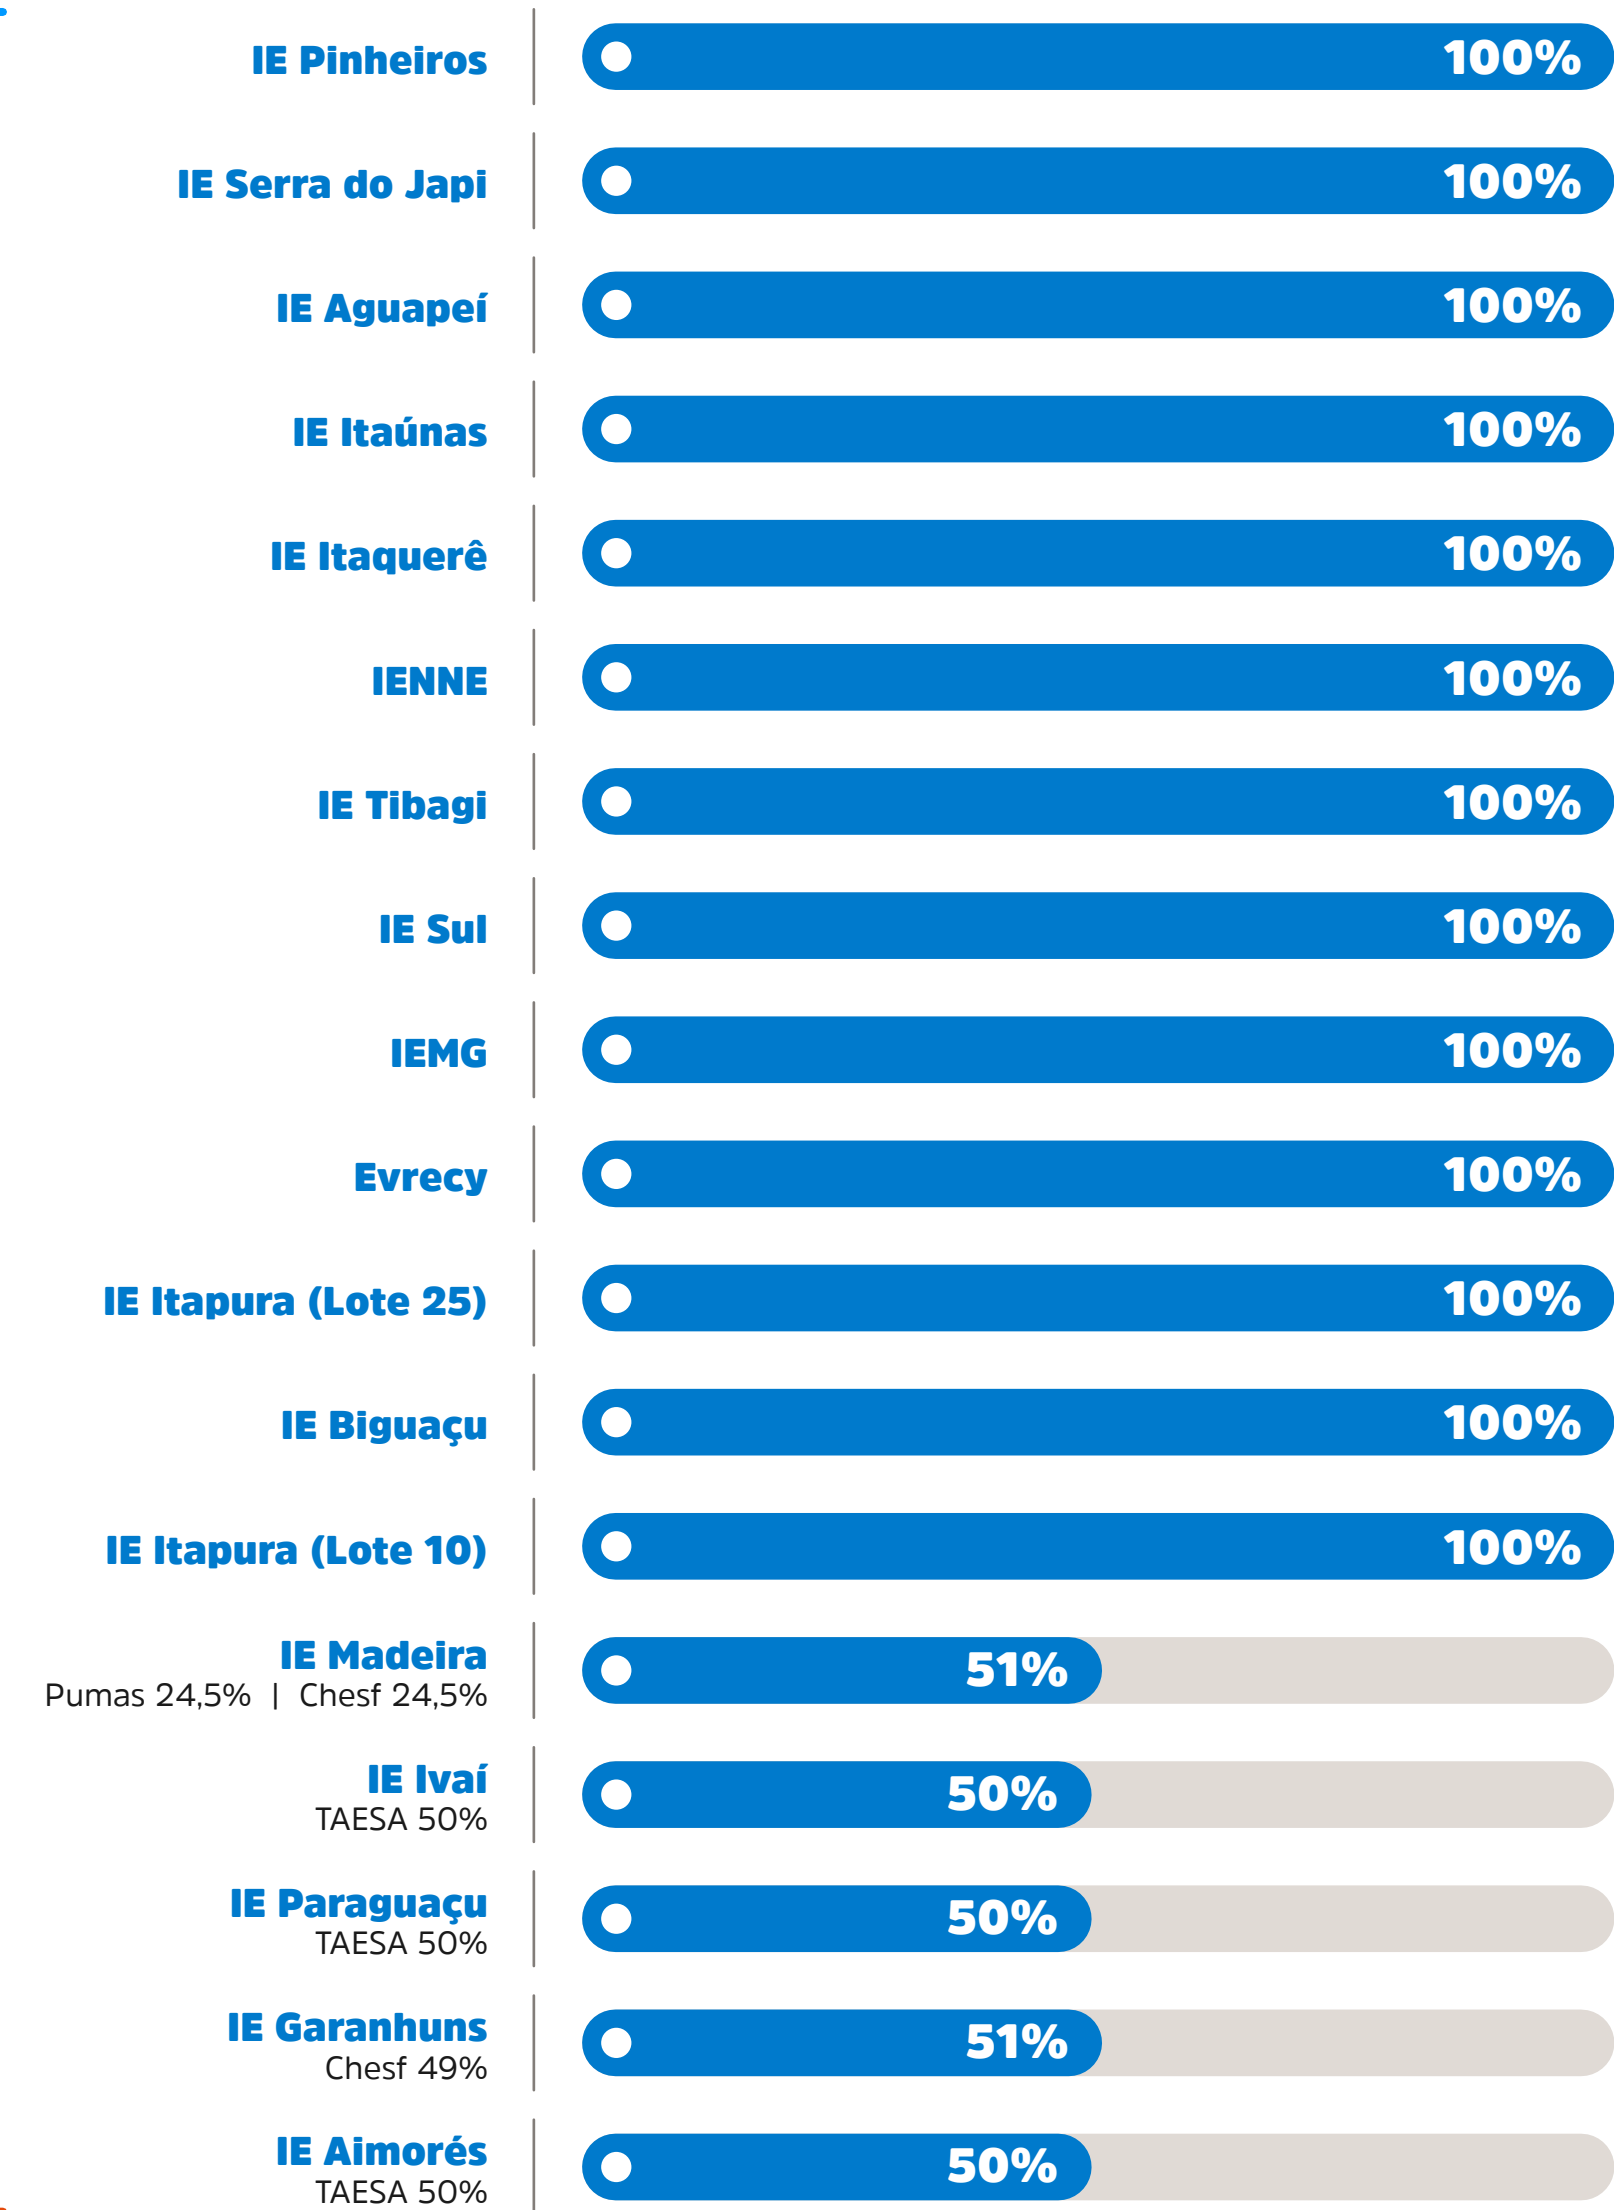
IE Pinheiros 100%

IE Serra do Japi 100%

IE Aguapeí 100%

IE Itaúnas 100%

IE Itaquerê 100%

IENNE 100%

IE Tibagi 100%

IE Sul 100%

IEMG 100%

Evrecy 100%

IE Itapura (Lote 25) 100%

IE Biguaçu 100%

IE Itapura (Lote 10) 100%

IE Madeira
Pumas 24,5% | Chesf 24,5%
51%

IE Ivaí
TAESA 50%
50%

IE Paraguaçu
TAESA 50%
50%

IE Garanhuns
Chesf 49%
51%

IE Aimorés
TAESA 50%
50%